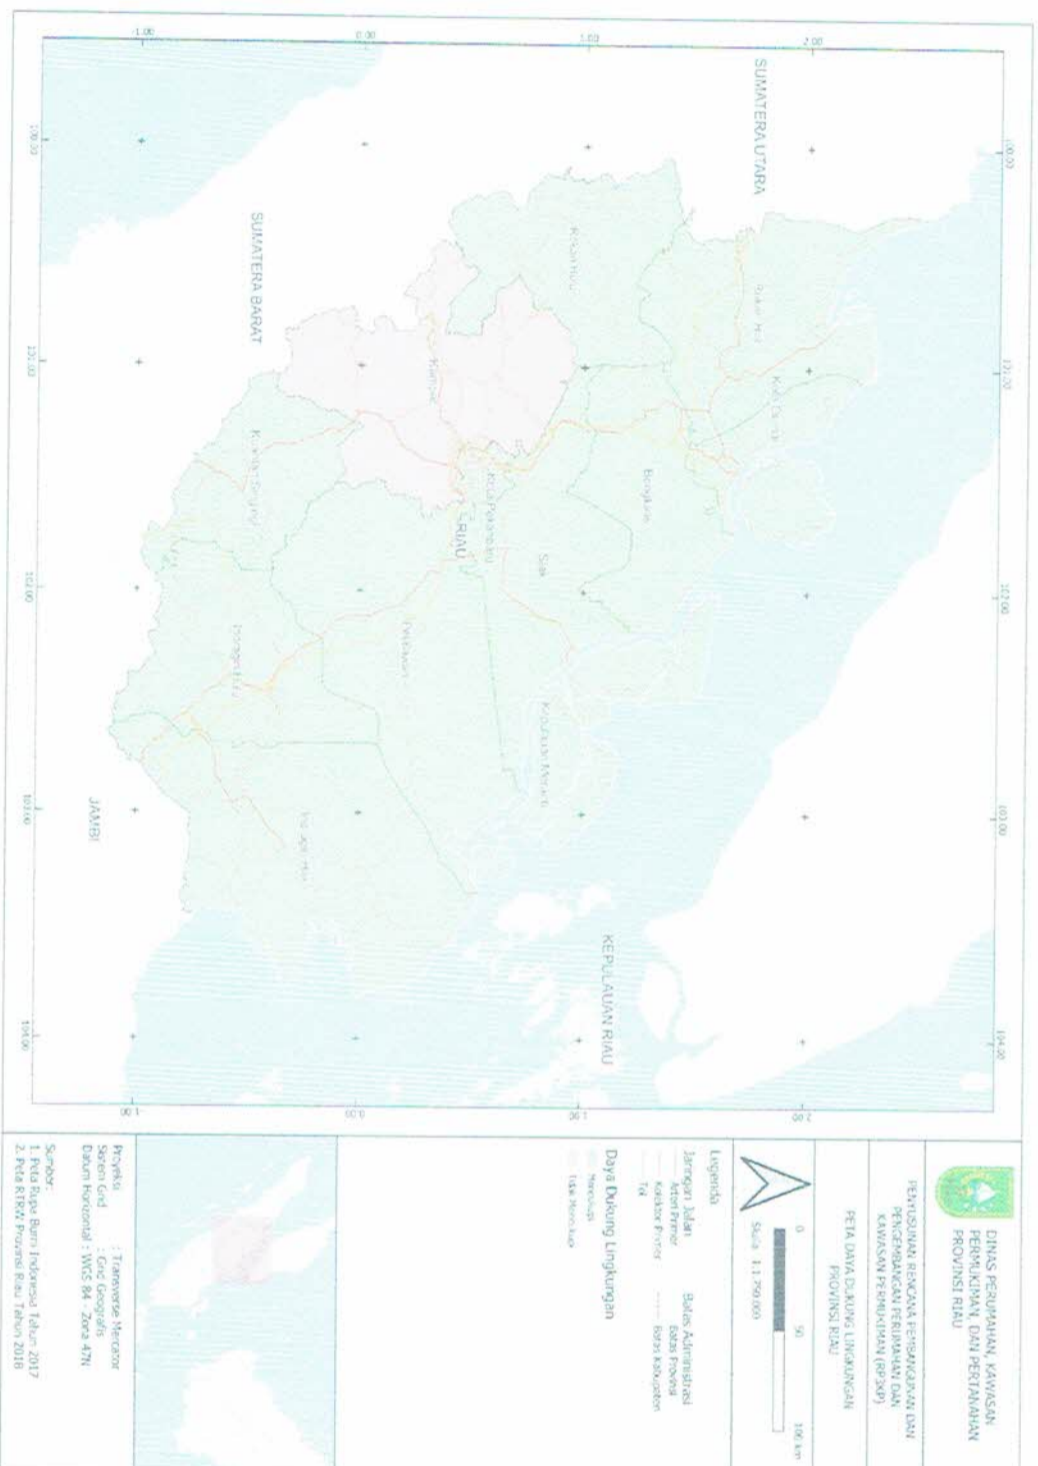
DINAS PERUMAHAN, KAWASAN PERMUKIMAN, DAN PERTANAHAN PROVINSI RIAU

PENYUSUNAN RENCANA PEMBANGUNAN DAN PENGEMBANGAN PERUMAHAN DAN KAWASAN PERMUKIMAN (RP3KP)

PETA DAYA DUKUNG LINGKUNGAN PROVINSI RIAU

0 50 100 km

Skala 1:1.250.000

Legenda

Jaringan Jalan
Arteri Primer
Kolektor Primer
Tol

Batas Administrasi
Batas Provinsi
Batas Kabupaten

Daya Dukung Lingkungan
Memadai
Tidak Memadai

Proyeksi : Transverse Mercator
Sistem Grid : Grid Geografis
Datum Horizontal : WGS 84 - Zona 47N

Sumber:
1. Peta Rupa Bumi Indonesia Tahun 2017
2. Peta RTRW Provinsi Riau Tahun 2018

SUMATERA UTARA
SUMATERA BARAT
RIAU
JAMBI
KEPULAUAN RIAU

Rokan Hulu
Rokan Hilir
Kota Dumai
Bengkalis
Kampar
Kota Pekanbaru
Siak
Kuantan Singingi
Pelalawan
Kepulauan Meranti
Indragiri Hulu
Indragiri Hilir

-1.00
0.00
1.00
2.00
100.00
101.00
102.00
103.00
104.00